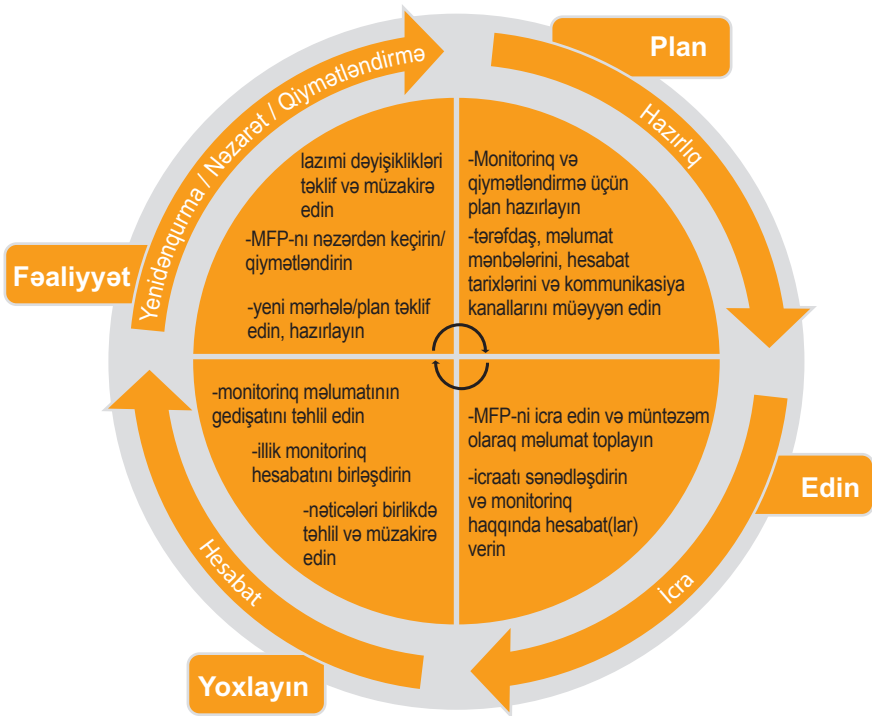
Yenidənqurma / Nəzarət / Qiymətləndirmə

Plan

Hazırlıq

Fəaliyyət

lazımi dəyişiklikləri təklif və müzakirə edin

-MFP-nı nəzərdən keçirin/ qiymətləndirin

-yeni mərhələ/plan təklif edin, hazırlayın

-Monitorinq və qiymətləndirmə üçün plan hazırlayın

-tərəfdaş, məlumat mənbələrini, hesabat tarixlərini və kommunikasiya kanallarını müəyyən edin

-monitorinq məlumatının gedişatını təhlil edin

-illik monitorinq hesabatını birləşdirin

-nəticələri birlikdə təhlil və müzakirə edin

-MFP-ni icra edin və müntəzəm olaraq məlumat toplayın

-icraatı sənədləşdirin və monitorinq haqqında hesabat(lar) verin

Edin

Hesabat

İcra

Yoxlayın